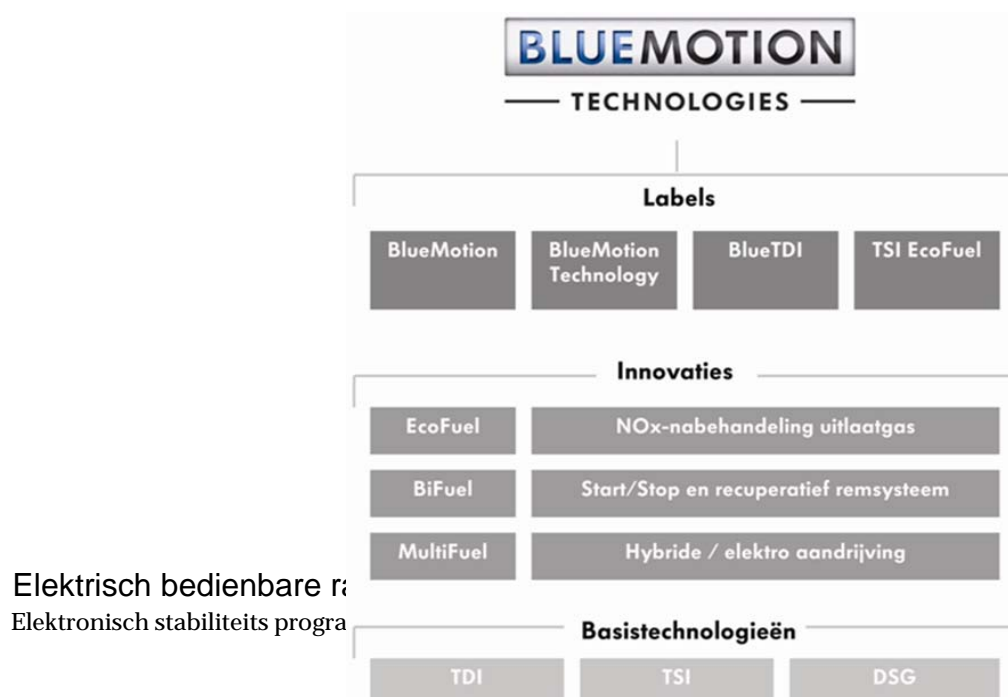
BLUEMOTION
TECHNOLOGIES

Labels

BlueMotion
BlueMotion Technology
BlueTDI
TSI EcoFuel

Innovaties

EcoFuel
NOx-nabehandeling uitlaatgas
BiFuel
Start/Stop en recuperatief remsysteem
MultiFuel
Hybride / elektro aandrijving

Elektrisch bedienbare ra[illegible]
Elektronisch stabiliteits progra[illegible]

Basistechnologieën

TDI
TSI
DSG